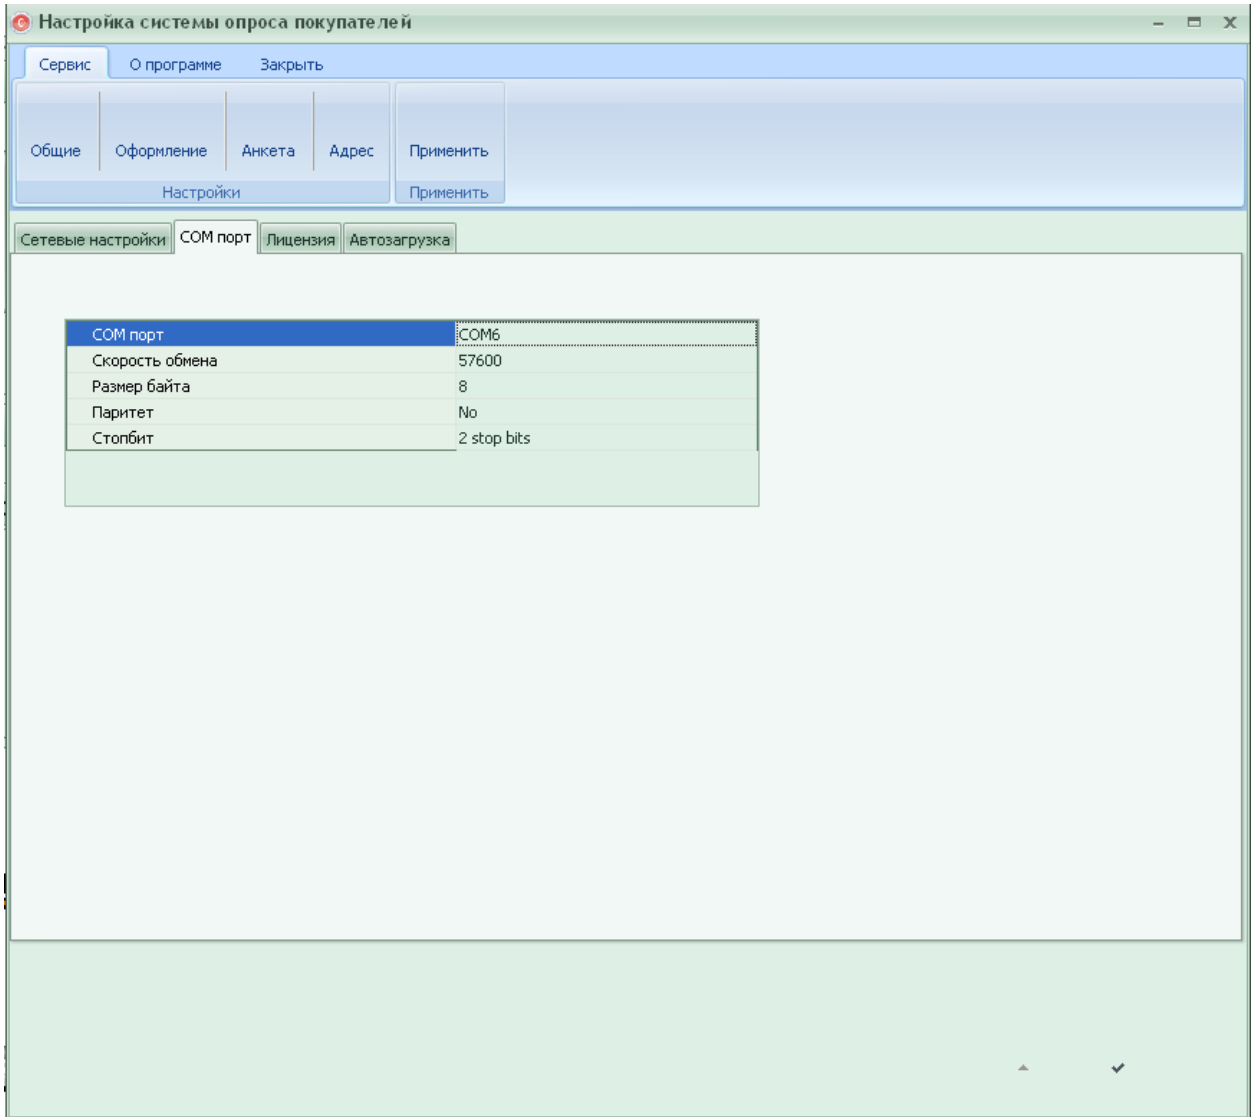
Настройка системы опроса покупателей

Сервис
О программе
Закрыть

Общие
Оформление
Анкета
Адрес
Настройки

Применить
Применить

Сетевые настройки
COM порт
Лицензия
Автозагрузка

| COM порт | COM6 |
|---|---|
| Скорость обмена | 57600 |
| Размер байта | 8 |
| Паритет | No |
| Стопбит | 2 stop bits |